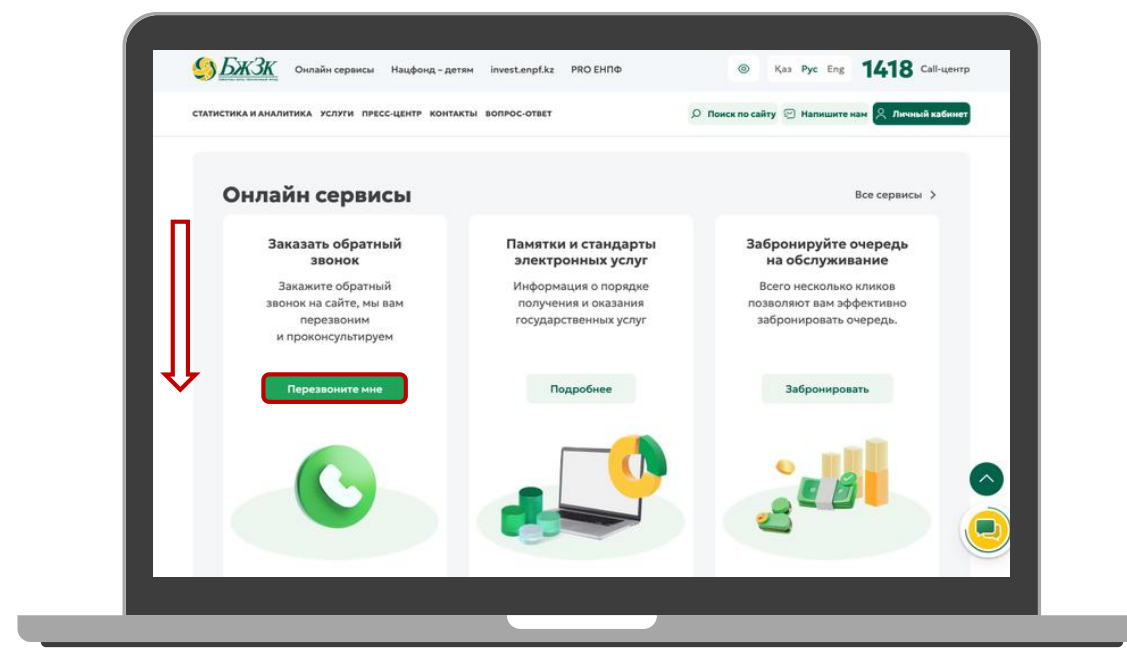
БжЗк

Онлайн сервисы Нацфонд – детям invest.enpf.kz PRO ЕНПФ

Қаз Рус Eng 1418 Call-центр

СТАТИСТИКА И АНАЛИТИКА УСЛУГИ ПРЕСС-ЦЕНТР КОНТАКТЫ ВОПРОС-ОТВЕТ

Поиск по сайту Напишите нам Личный кабинет

Онлайн сервисы

Все сервисы

Заказать обратный звонок

Закажите обратный звонок на сайте, мы вам перезвоним и проконсультируем

Перезвоните мне

Памятки и стандарты электронных услуг

Информация о порядке получения и оказания государственных услуг

Подробнее

Забронируйте очередь на обслуживание

Всего несколько кликов позволяют вам эффективно забронировать очередь.

Забронировать